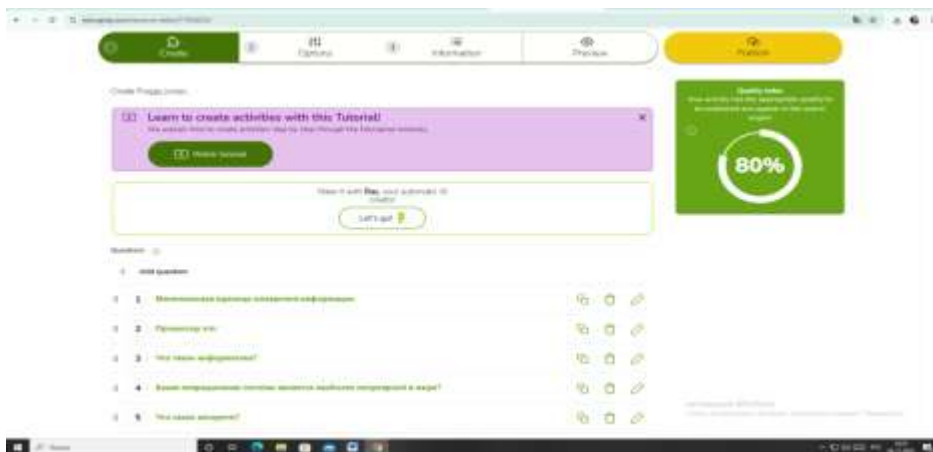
Create

Options

Information

Preview

Publish

Create Froggy Jumps

Learn to create activities with this Tutorial!

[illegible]

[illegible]

Make it with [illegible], your automatic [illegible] creator

Let's go!

Quality index

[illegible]

80%

Questions

Add question

1 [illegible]

2 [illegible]

3 Что такое информатика?

4 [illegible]

5 Что такое алгоритм?